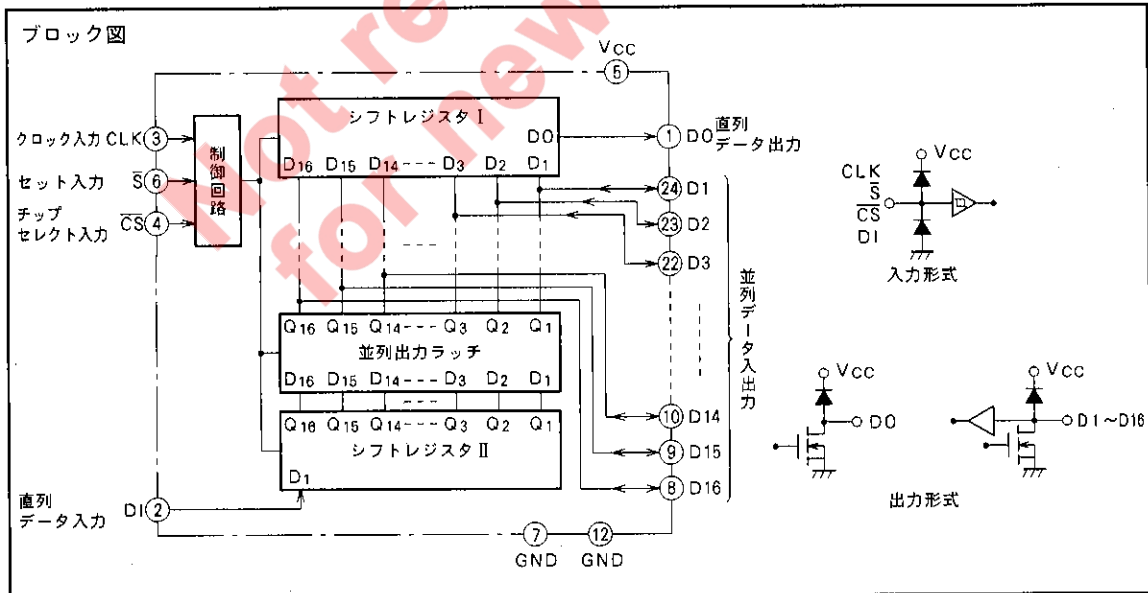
ブロック図

Not recommended for new

Vcc
5

シフトレジスタ I
DO
1 DO 直列データ出力
$D_{16}$ $D_{15}$ $D_{14}$ - - - $D_3$ $D_2$ $D_1$

クロック入力 CLK 3
セット入力 $\overline{S}$ 6
チップセレクト入力 $\overline{CS}$ 4

制御回路

24 D1
23 D2
22 D3

並列データ入出力

$Q_{16}$ $Q_{15}$ $Q_{14}$ - - - $Q_3$ $Q_2$ $Q_1$
並列出力ラッチ
$D_{16}$ $D_{15}$ $D_{14}$ - - - $D_3$ $D_2$ $D_1$

$Q_{16}$ $Q_{15}$ $Q_{14}$ - - - $Q_3$ $Q_2$ $Q_1$
シフトレジスタ II
$D_1$

10 D14
9 D15
8 D16

直列データ入力 DI 2

7 GND
12 GND

CLK
$\overline{S}$
$\overline{CS}$
DI
Vcc
入力形式

Vcc
DO
Vcc
D1～D16
出力形式